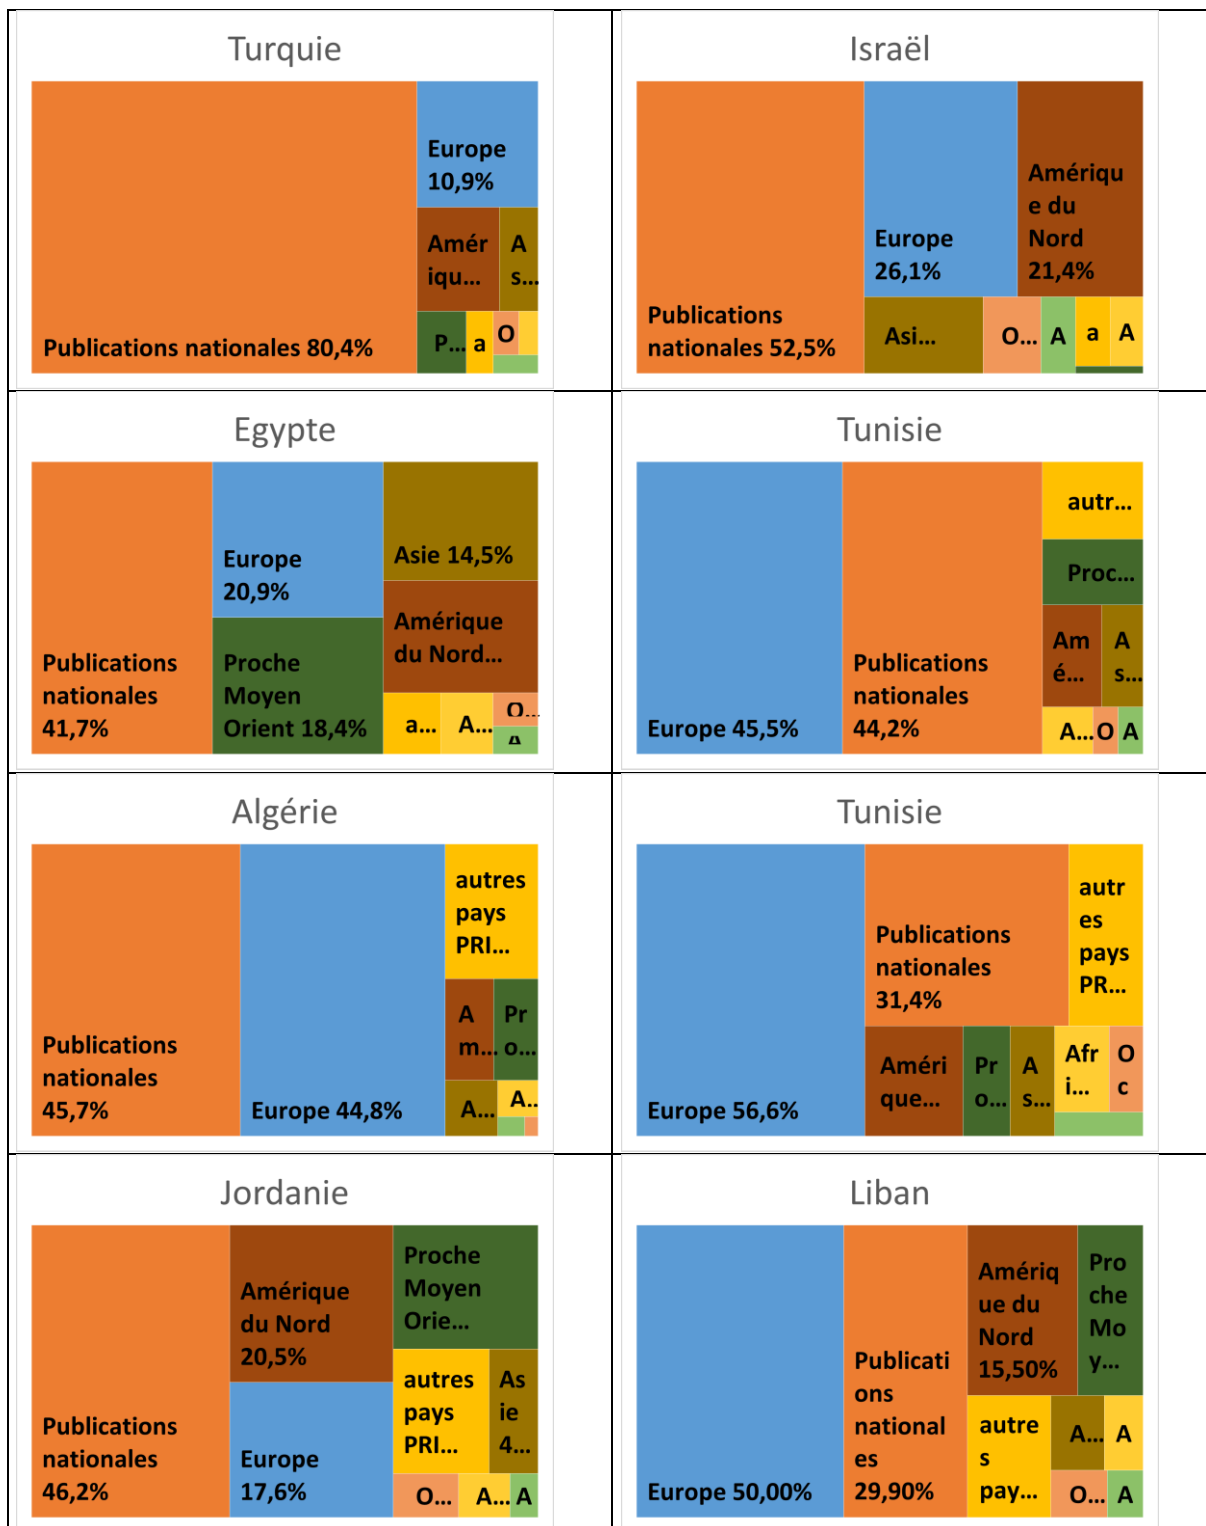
Turquie

Publications nationales 80,4%
Europe 10,9%
Amériqu...
As...
P...
a
O

Israël

Publications nationales 52,5%
Europe 26,1%
Amérique du Nord 21,4%
Asi...
O...
A
a
A

Egypte

Publications nationales 41,7%
Europe 20,9%
Proche Moyen Orient 18,4%
Asie 14,5%
Amérique du Nord...
a...
A...
O...
A

Tunisie

Europe 45,5%
Publications nationales 44,2%
autr...
Proc...
Amé...
As...
A...
O
A

Algérie

Publications nationales 45,7%
Europe 44,8%
autres pays PRI...
Am...
Pro...
A...
A...

Tunisie

Europe 56,6%
Publications nationales 31,4%
autres pays PR...
Amérique...
Pro...
As...
Afri...
Oc

Jordanie

Publications nationales 46,2%
Amérique du Nord 20,5%
Europe 17,6%
Proche Moyen Orie...
autres pays PRI...
Asie 4...
O...
A...
A

Liban

Europe 50,00%
Publications nationales 29,90%
Amérique du Nord 15,50%
Proche Moy...
autres pay...
A...
A
O...
A